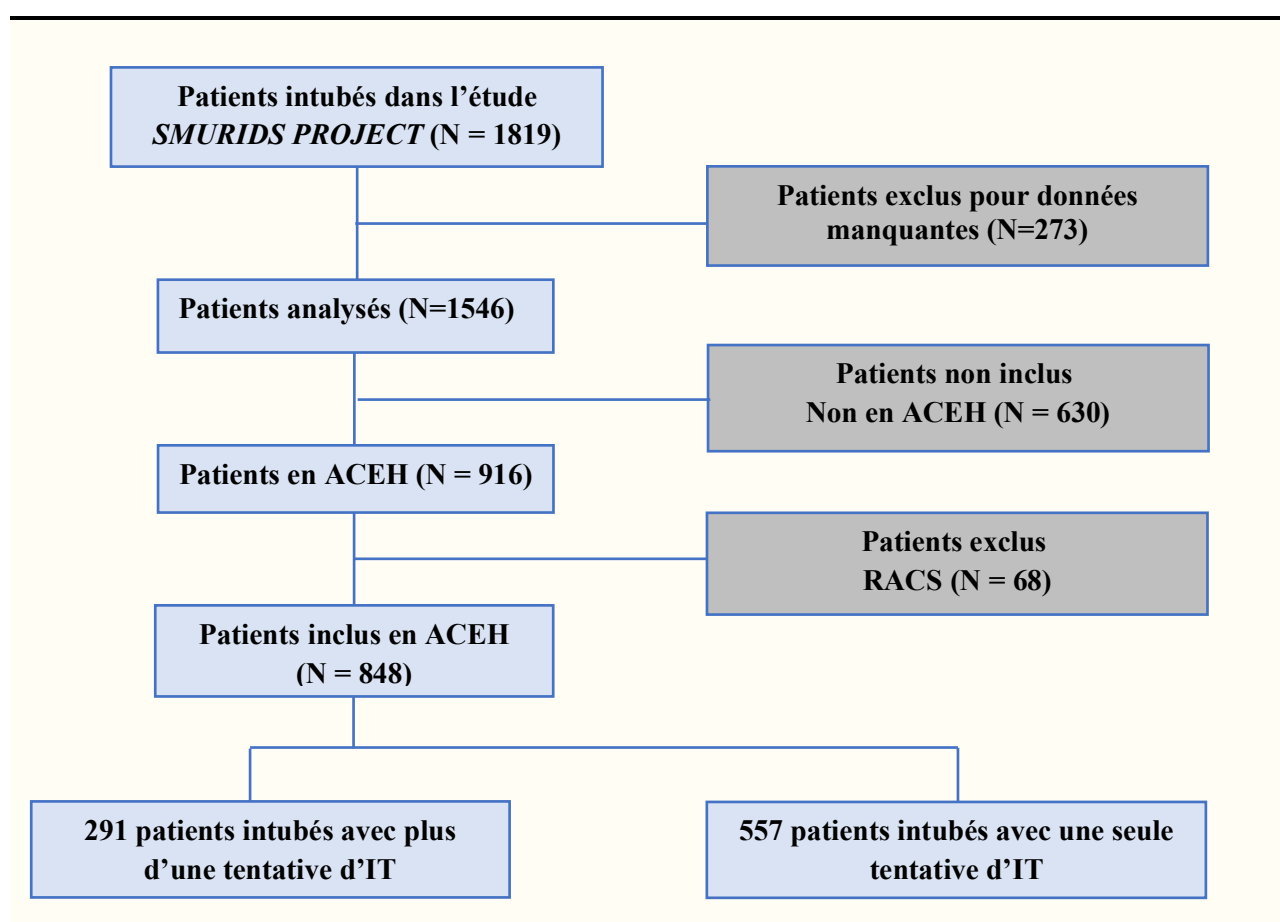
Patients intubés dans l'étude *SMURIDS PROJECT* (N = 1819)

Patients exclus pour données manquantes (N=273)

Patients analysés (N=1546)

Patients non inclus
Non en ACEH (N = 630)

Patients en ACEH (N = 916)

Patients exclus
RACS (N = 68)

Patients inclus en ACEH
(N = 848)

291 patients intubés avec plus d'une tentative d'IT

557 patients intubés avec une seule tentative d'IT